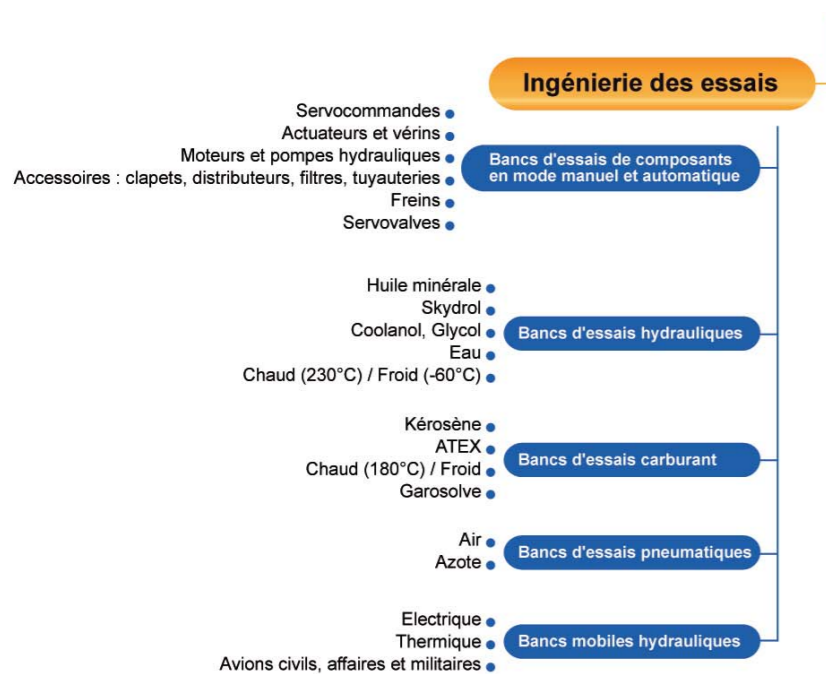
Ingénierie des essais

Bancs d'essais de composants en mode manuel et automatique

Servocommandes
Actuateurs et vérins
Moteurs et pompes hydrauliques
Accessoires : clapets, distributeurs, filtres, tuyauteries
Freins
Servovalves

Bancs d'essais hydrauliques

Huile minérale
Skydrol
Coolanol, Glycol
Eau
Chaud (230°C) / Froid (-60°C)

Bancs d'essais carburant

Kérosène
ATEX
Chaud (180°C) / Froid
Garosolve

Bancs d'essais pneumatiques

Air
Azote

Bancs mobiles hydrauliques

Electrique
Thermique
Avions civils, affaires et militaires